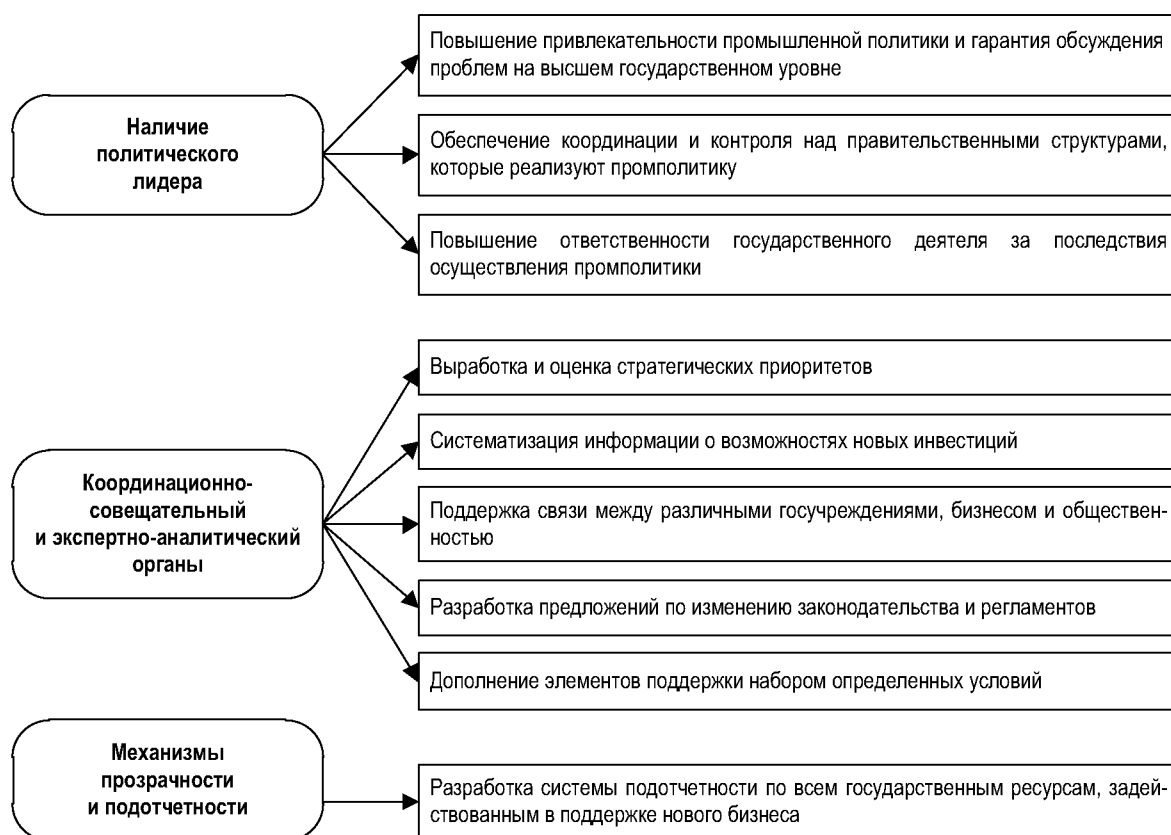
Наличие политического лидера

Повышение привлекательности промышленной политики и гарантия обсуждения проблем на высшем государственном уровне

Обеспечение координации и контроля над правительственными структурами, которые реализуют промполитику

Повышение ответственности государственного деятеля за последствия осуществления промполитики

Координационно-совещательный и экспертно-аналитический органы

Выработка и оценка стратегических приоритетов

Систематизация информации о возможностях новых инвестиций

Поддержка связи между различными госучреждениями, бизнесом и общественностью

Разработка предложений по изменению законодательства и регламентов

Дополнение элементов поддержки набором определенных условий

Механизмы прозрачности и подотчетности

Разработка системы подотчетности по всем государственным ресурсам, задействованным в поддержке нового бизнеса